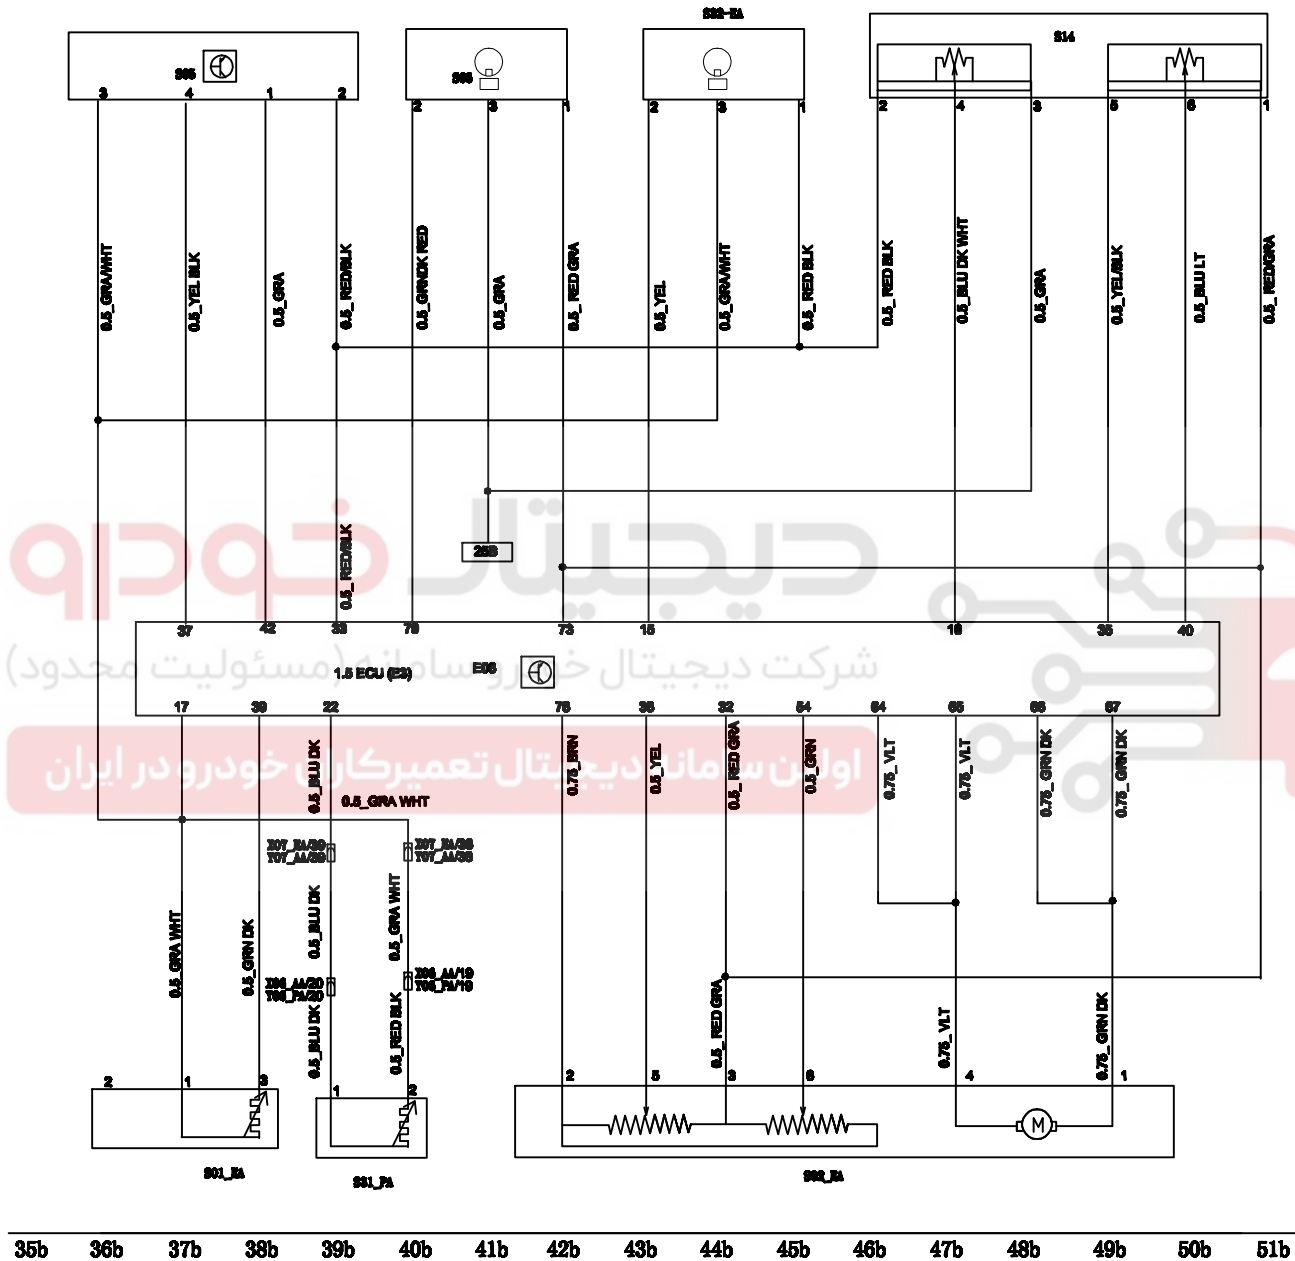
S65
3 4 1 2
0.5_GRA/WHT
0.5_YEL BLK
0.5_GRA
0.5_RED/BLK
S66
2 3 1
0.5_GRN/DK RED
0.5_GRA
0.5_RED GRA
S32-EA
2 3 1
0.5_YEL
0.5_GRA/WHT
0.5_RED BLK
S14
2 4 3 5 6 1
0.5_RED BLK
0.5_BLU DK WHT
0.5_GRA
0.5_YEL/BLK
0.5_BLU LT
0.5_RED/GRA
0.5_RED/BLK
26B
37 42 33 79 73 15 18 35 40
1.5 ECU (E3)
E06
17 39 22 78 36 32 54 64 65 66 67
0.5_BLU DK
0.5_GRA WHT
0.75_BRN
0.5_YEL
0.5_RED GRA
0.5_GRN
0.75_VLT
0.75_VLT
0.75_GRN DK
0.75_GRN DK
X07_EA/39
T07_AA/39
X07_EA/38
T07_AA/38
0.5_BLU DK
0.5_GRA WHT
0.5_GRA WHT
0.5_GRN DK
X06_AA/20
T06_PA/20
X06_AA/19
T06_PA/19
0.5_BLU DK
0.5_RED BLK
0.5_RED GRA
0.75_VLT
0.75_GRN DK
2 1 3
S01_EA
1 2
S31_PA
2 5 3 6
4 1
M
S02_EA
35b 36b 37b 38b 39b 40b 41b 42b 43b 44b 45b 46b 47b 48b 49b 50b 51b
دیجیتال خودرو
شرکت دیجیتال خودرو سامانه (مسئولیت محدود)
اولین سامانه دیجیتال تعمیرکاران خودرو در ایران